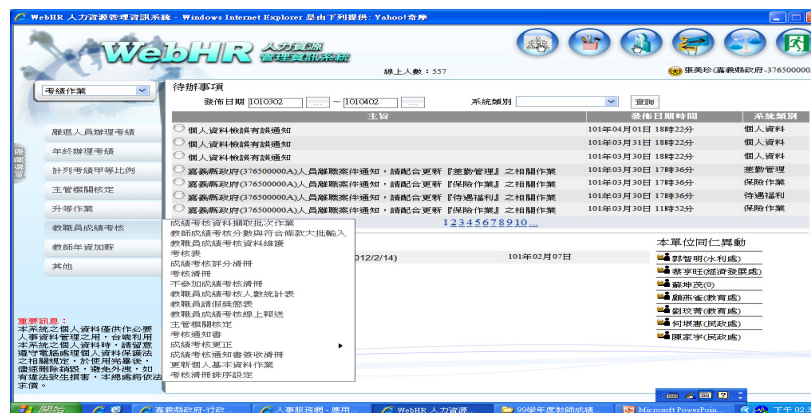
WebHR 人力資源管理資訊系統 - Windows Internet Explorer 是由下列提供: Yahoo!奇摩

WebHR 人力資源管理資訊系統

線上人數：557

張美玲(嘉義縣政府-376500000

考績作業

待辦事項

發佈日期 1010302 ～ 1010402 系統類別 查詢

| | 主旨 | 發佈日期時間 | 系統類別 |
|---|---|---|---|
| | 個人資料檢誤有誤通知 | 101年04月01日 18時22分 | 個人資料 |
| | 個人資料檢誤有誤通知 | 101年03月31日 18時22分 | 個人資料 |
| | 個人資料檢誤有誤通知 | 101年03月30日 18時22分 | 個人資料 |
| | 嘉義縣政府(376500000A)人員離職案件通知，請配合更新『差勤管理』之相關作業 | 101年03月30日 17時36分 | 差勤管理 |
| | 嘉義縣政府(376500000A)人員離職案件通知，請配合更新『保險作業』之相關作業 | 101年03月30日 17時36分 | 保險作業 |
| | 嘉義縣政府(376500000A)人員離職案件通知，請配合更新『待遇福利』之相關作業 | 101年03月30日 17時36分 | 待遇福利 |
| | 嘉義縣政府(376500000A)人員離職案件通知，請配合更新『保險作業』之相關作業 | 101年03月30日 11時52分 | 保險作業 |

12345678910...

離退人員辦理考績
年終辦理考績
計列考績甲等比例
主管機關核定
升等作業
教職員成績考核
教師年資加薪
其他

成績考核資料擷取批次作業
教師成績考核分數與符合條款大批輸入
教職員成績考核資料維護
考核表
成績考核評分清冊
考核清冊
不參加成績考核清冊
教職員成績考核人數統計表
教職員請假統計表
教職員成績考核線上報送
主管機關核定
考核通知書
成績考核更正
成績考核通知書簽收清冊
更新個人基本資料作業
考核清冊排序設定

012/2/14)

101年02月07日

本單位同仁異動
郭智明(水利處)
蔡宇旺(經濟發展處)
蕭坤茂(0)
顏燕雀(教育處)
劉玟青(教育處)
何琪惠(民政處)
陳家宇(民政處)

重要訊息：
本系統之個人資料僅供存必要人事資料管理之用，台端利用本系統之個人資料時，請留意遵守電腦處理個人資料保護法之相關規定，於使用完畢後，儘速刪除銷毀，避免外洩，如有違法致生損害，本機關依法求償。

開始 | 嘉義縣政府-行政... | 人事服務網 - 應用... | WebHR 人力資源... | 99學年度教師成績... | Microsoft PowerPoin... | 下午 02: